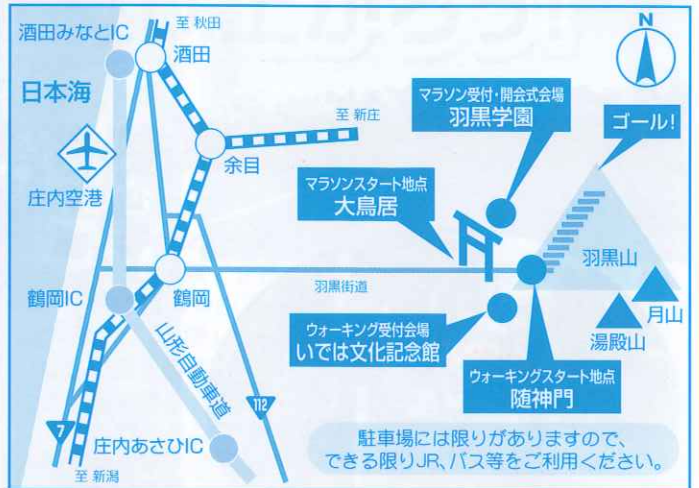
N

酒田みなとIC

至 秋田

酒田

日本海

至 新庄

余目

庄内空港

マラソン受付・開会式会場
羽黒学園

ゴール!

マラソンスタート地点
大鳥居

羽黒山

鶴岡IC

鶴岡

羽黒街道

山形自動車道

ウォーキング受付会場
いでは文化記念館

月山

湯殿山

ウォーキングスタート地点
随神門

112

7

庄内あさひIC

至 新潟

駐車場には限りがありますので、できる限りJR、バス等をご利用ください。